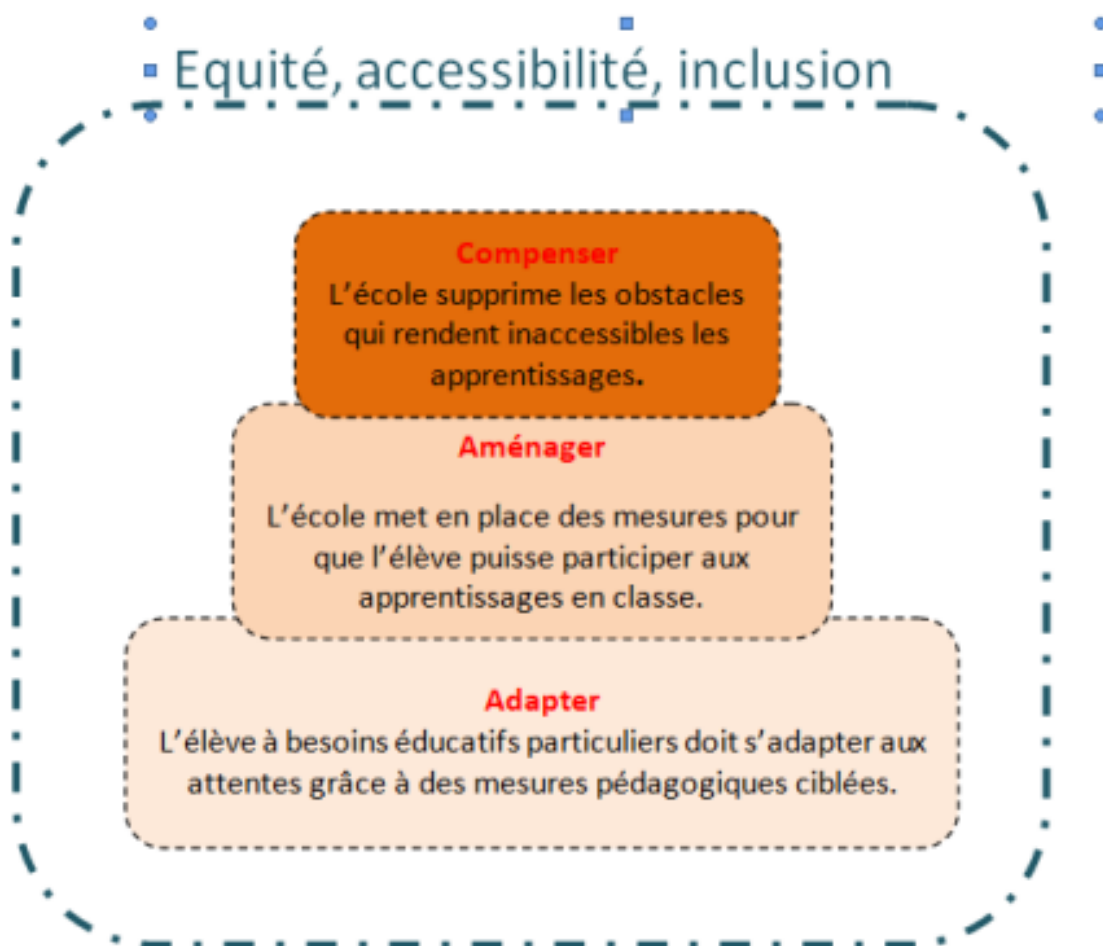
Equité, accessibilité, inclusion

Compenser
L'école supprime les obstacles qui rendent inaccessibles les apprentissages.

Aménager
L'école met en place des mesures pour que l'élève puisse participer aux apprentissages en classe.

Adapter
L'élève à besoins éducatifs particuliers doit s'adapter aux attentes grâce à des mesures pédagogiques ciblées.